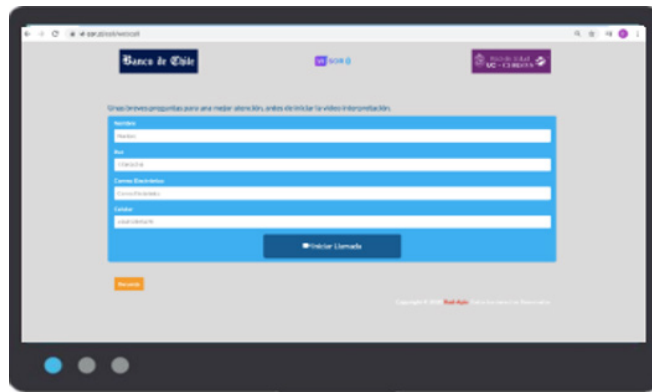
Banco de Chile

VI SOR D

Unas breves preguntas para una mejor atención, antes de iniciar la video interpretación.

Nombre

Nombre

Rut

Correo Electrónico

Correo Electrónico

Celular

Iniciar Llamada

Regresar

Copyright © 2019 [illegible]